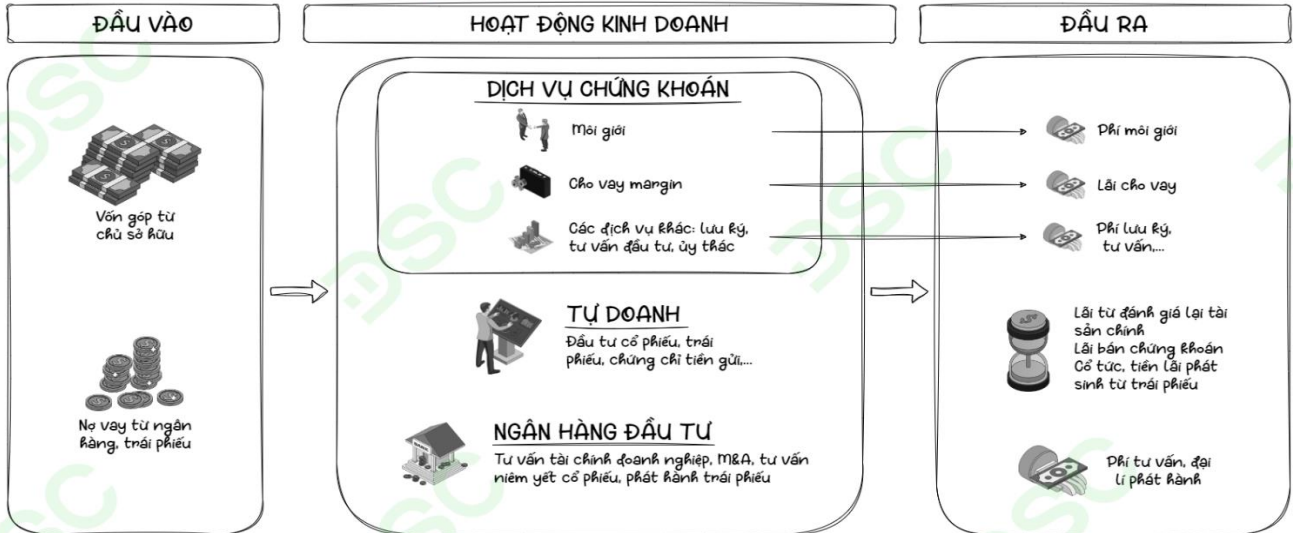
ĐẦU VÀO

Vốn góp từ chủ sở hữu

Nợ vay từ ngân hàng, trái phiếu

HOẠT ĐỘNG KINH DOANH

DỊCH VỤ CHỨNG KHOÁN

Môi giới

Cho vay margin

Các dịch vụ khác: lưu ký, tư vấn đầu tư, ủy thác

TỰ DOANH

Đầu tư cổ phiếu, trái phiếu, chứng chỉ tiền gửi,...

NGÂN HÀNG ĐẦU TƯ

Tư vấn tài chính doanh nghiệp, M&A, tư vấn niêm yết cổ phiếu, phát hành trái phiếu

ĐẦU RA

Phí môi giới

Lãi cho vay

Phí lưu ký, tư vấn,...

Lãi từ đánh giá lại tài sản chính
Lãi bán chứng khoán
Cổ tức, tiền lãi phát sinh từ trái phiếu

Phí tư vấn, đại lí phát hành